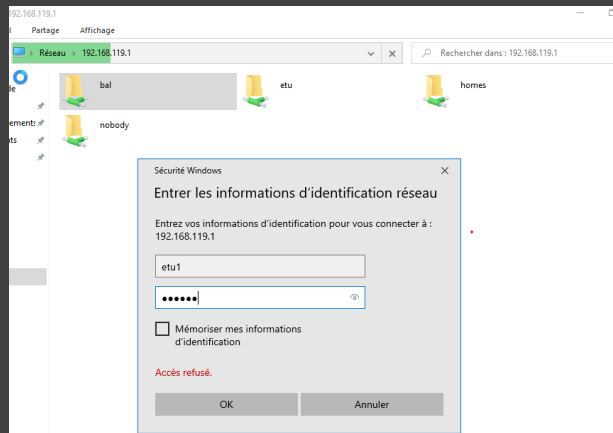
192.168.119.1

Partage Affichage

Réseau › 192.168.119.1

Rechercher dans : 192.168.119.1

de

ements

nts

bal

etu

homes

nobody

Sécurité Windows

Entrer les informations d'identification réseau

Entrez vos informations d'identification pour vous connecter à : 192.168.119.1

etu1

••••••

Mémoriser mes informations d'identification

Accès refusé.

OK

Annuler